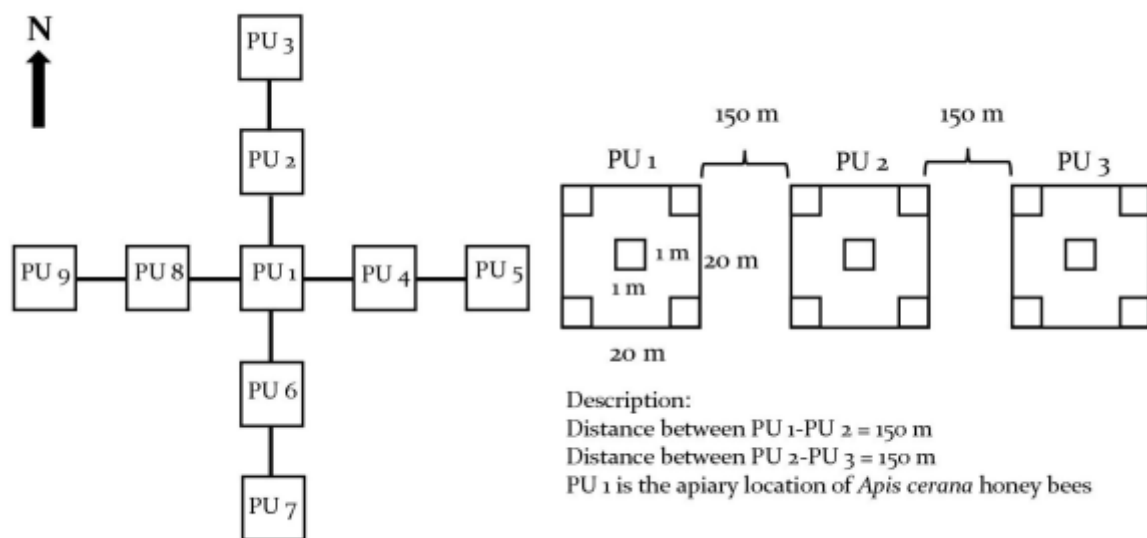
N

PU 3

PU 2

PU 9 PU 8 PU 1 PU 4 PU 5

PU 6

PU 7

150 m 150 m

PU 1 PU 2 PU 3

1 m
1 m
20 m
20 m

Description:
Distance between PU 1-PU 2 = 150 m
Distance between PU 2-PU 3 = 150 m
PU 1 is the apiary location of *Apis cerana* honey bees